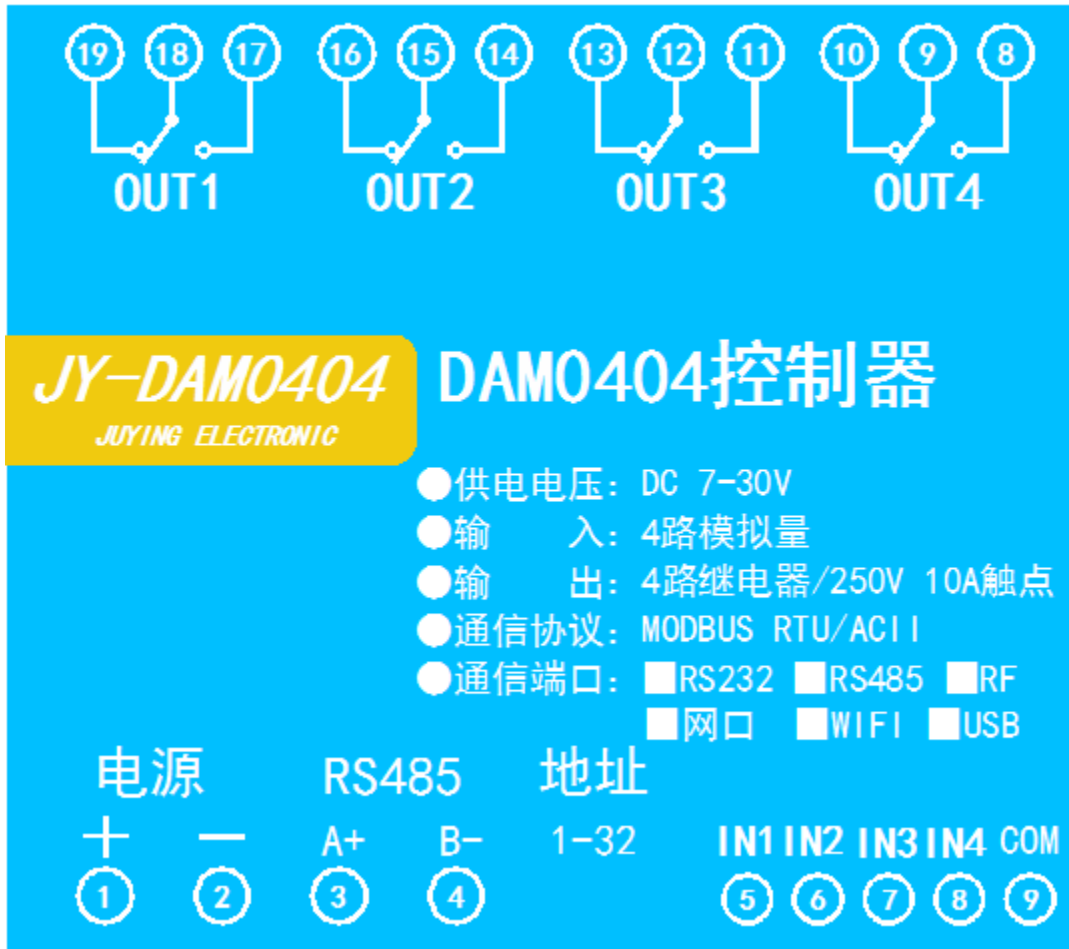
19 18 17 16 15 14 13 12 11 10 9 8

OUT1 OUT2 OUT3 OUT4

JY-DAM0404
JUYING ELECTRONIC

DAM0404控制器

●供电电压：DC 7-30V
●输　　入：4路模拟量
●输　　出：4路继电器/250V 10A触点
●通信协议：MODBUS RTU/ACII
●通信端口：■RS232 ■RS485 ■RF
■网口 ■WIFI ■USB

电源 RS485 地址

＋ － A+ B- 1-32 IN1 IN2 IN3 IN4 COM

1 2 3 4 5 6 7 8 9